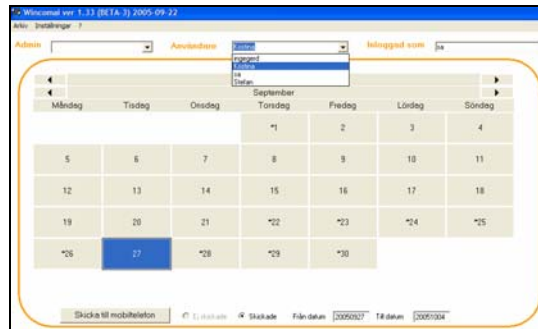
Wincomal ver 1.33 (BETA-3) 2005-09-22

Arkiv Inställningar ?

Admin

Användare Kristina

Inloggad som sa

ingeloged
Kristina
sa
Stefan

September

| Måndag | Tisdag | Onsdag | Torsdag | Fredag | Lördag | Söndag |
|---|---|---|---|---|---|---|
| | | | *1 | 2 | 3 | 4 |
| 5 | 6 | 7 | 8 | 9 | 10 | 11 |
| 12 | 13 | 14 | 15 | 16 | 17 | 18 |
| 19 | 20 | 21 | *22 | *23 | *24 | *25 |
| *26 | 27 | *28 | *29 | *30 | | |

Skicka till mobiltelefon

Ej skickade Skickade Från datum 20050927 Till datum 20051004